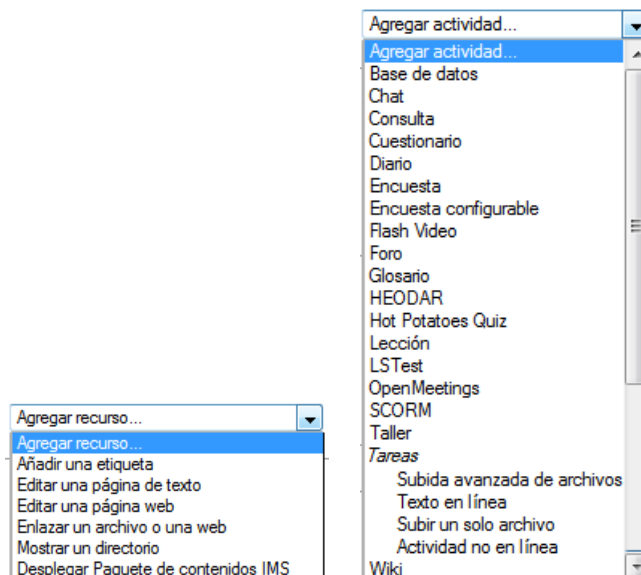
Agregar recurso...
Agregar recurso...
Añadir una etiqueta
Editar una página de texto
Editar una página web
Enlazar un archivo o una web
Mostrar un directorio
Desplegar Paquete de contenidos IMS

Agregar actividad...
Agregar actividad...
Base de datos
Chat
Consulta
Cuestionario
Diario
Encuesta
Encuesta configurable
Flash Video
Foro
Glosario
HEODAR
Hot Potatoes Quiz
Lección
LSTest
OpenMeetings
SCORM
Taller
Tareas
Subida avanzada de archivos
Texto en línea
Subir un solo archivo
Actividad no en línea
Wiki